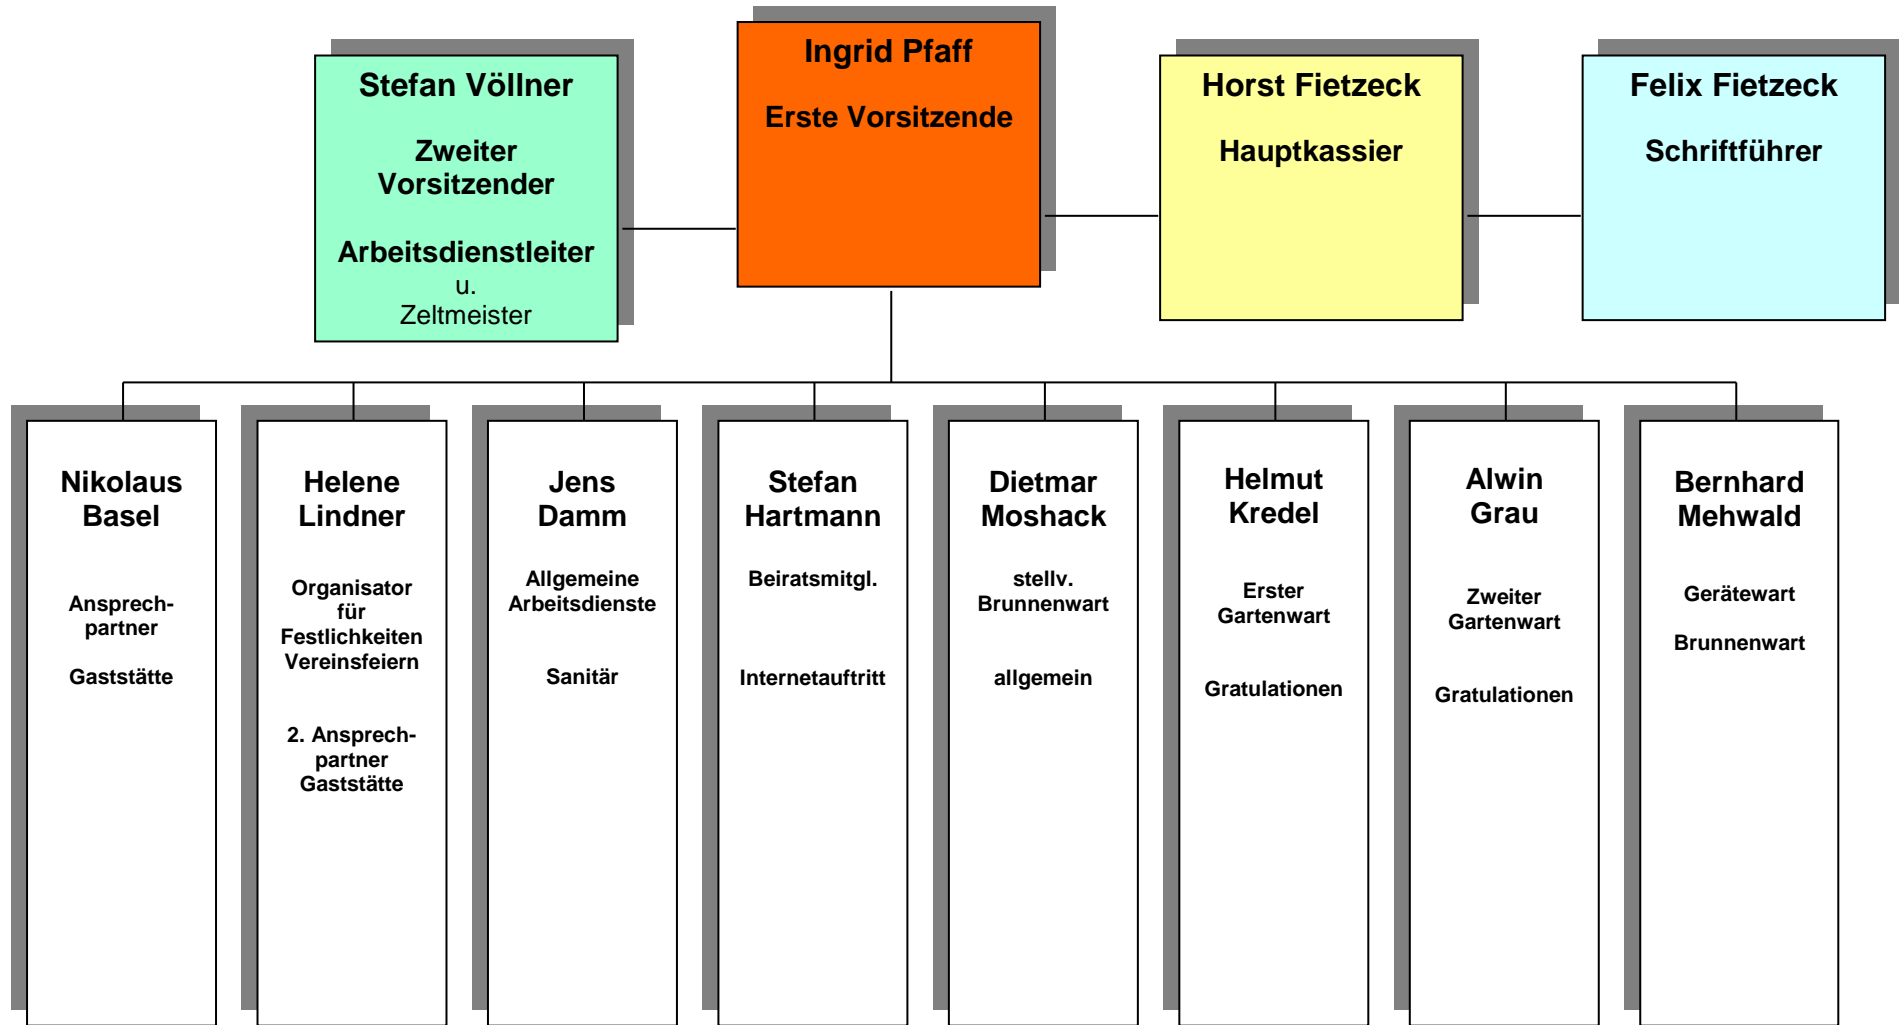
Stefan Völlner

Zweiter Vorsitzender

Arbeitsdienstleiter
u.
Zeltmeister

Ingrid Pfaff

Erste Vorsitzende

Horst Fietzeck

Hauptkassier

Felix Fietzeck

Schriftführer

Nikolaus Basel

Ansprechpartner

Gaststätte

Helene Lindner

Organisator für Festlichkeiten Vereinsfeiern

2. Ansprechpartner Gaststätte

Jens Damm

Allgemeine Arbeitsdienste

Sanitär

Stefan Hartmann

Beiratsmitgl.

Internetauftritt

Dietmar Moshack

stellv. Brunnenwart

allgemein

Helmut Kredel

Erster Gartenwart

Gratulationen

Alwin Grau

Zweiter Gartenwart

Gratulationen

Bernhard Mehwald

Gerätewart

Brunnenwart